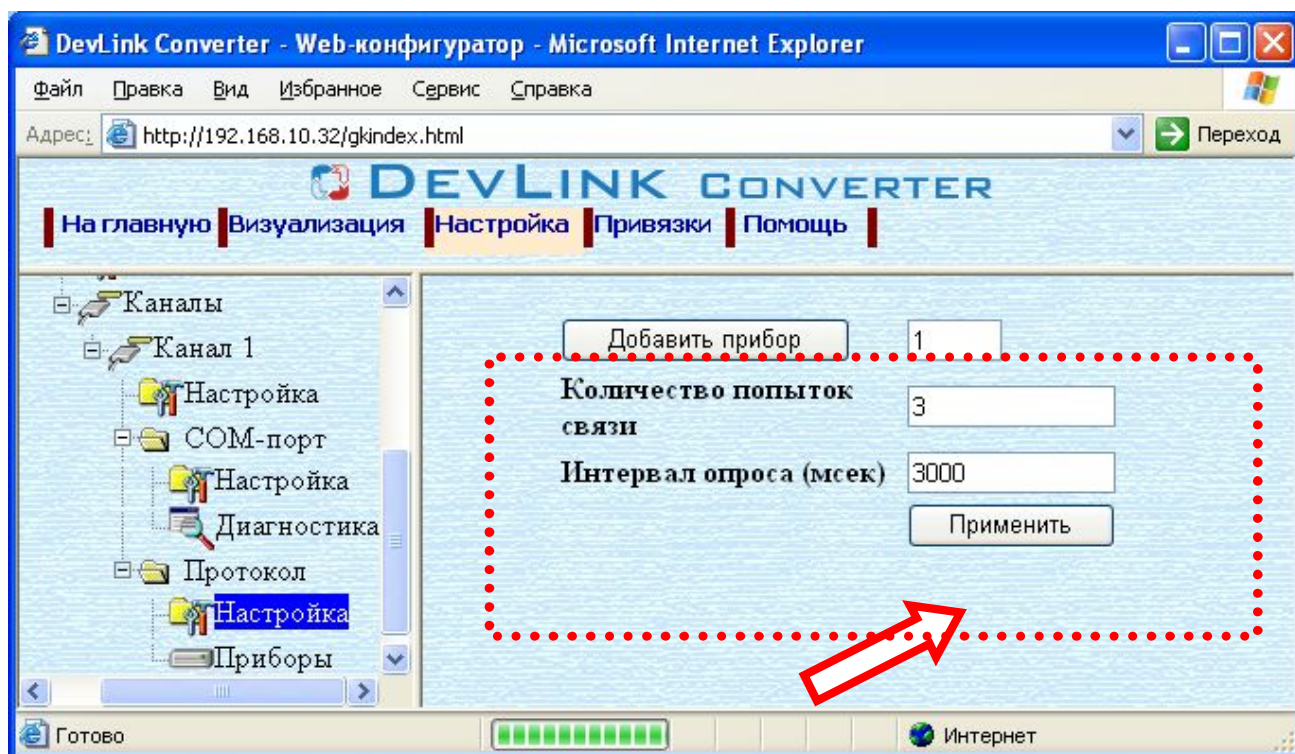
DevLink Converter - Web-конфигуратор - Microsoft Internet Explorer

Файл Правка Вид Избранное Сервис Справка

Адрес: http://192.168.10.32/gkindex.html Переход

DEVLINK CONVERTER

На главную Визуализация Настройка Привязки Помощь

Каналы
Канал 1
Настройка
COM-порт
Настройка
Диагностика
Протокол
Настройка
Приборы

Добавить прибор 1

Количество попыток связи 3

Интервал опроса (мсек) 3000

Применить

Готово Интернет